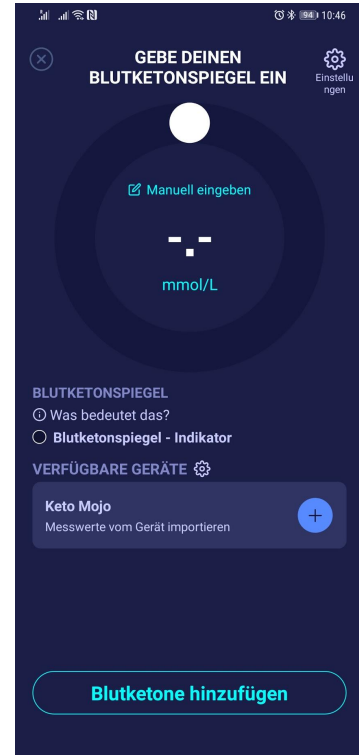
94 10:46

GEBE DEINEN BLUTKETONSPIEGEL EIN

Einstellungen

Manuell eingeben

-.-

mmol/L

BLUTKETONSPIEGEL

Was bedeutet das?

Blutketonspiegel - Indikator

VERFÜGBARE GERÄTE

Keto Mojo

Messwerte vom Gerät importieren

+

Blutketone hinzufügen